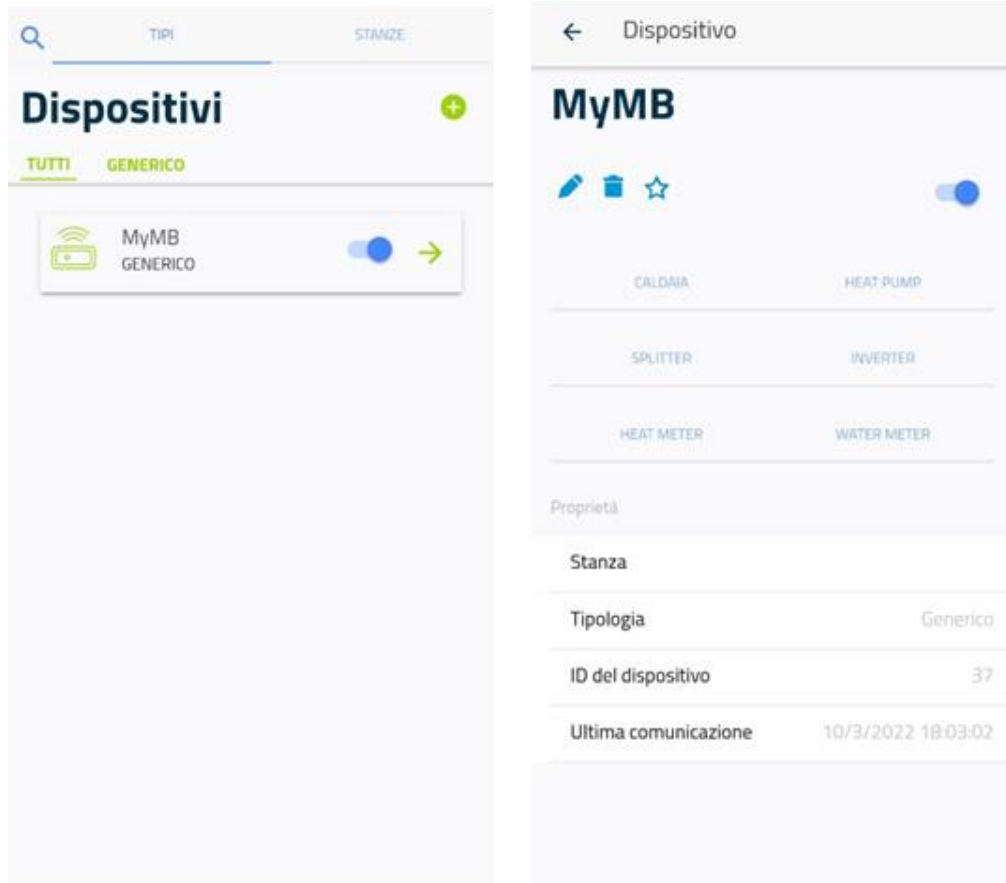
TIPI

STANZE

Dispositivi

TUTTI GENERICO

MyMB
GENERICO

Dispositivo

MyMB

CALDAIA

HEAT PUMP

SPLITTER

INVERTER

HEAT METER

WATER METER

Proprietà

| | |
|---|---|
| Stanza | |
| Tipologia | Generico |
| ID del dispositivo | 37 |
| Ultima comunicazione | 10/3/2022 18:03:02 |